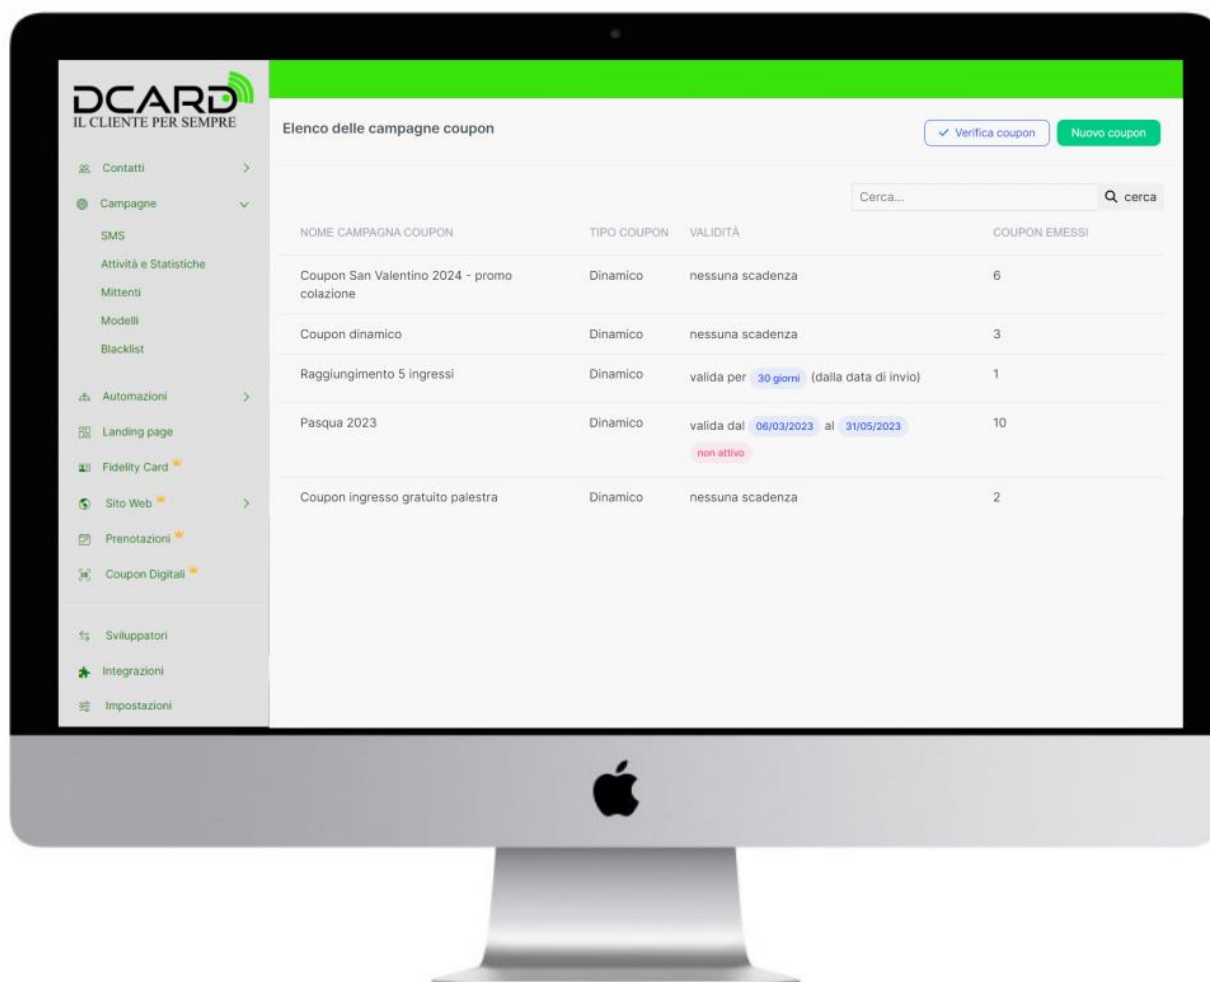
DCARD
IL CLIENTE PER SEMPRE

Contatti
Campagne
SMS
Attività e Statistiche
Mittenti
Modelli
Blacklist
Automazioni
Landing page
Fidelity Card
Sito Web
Prenotazioni
Coupon Digitali
Sviluppatori
Integrazioni
Impostazioni

Elenco delle campagne coupon

Verifica coupon
Nuovo coupon

Cerca...
cerca

| NOME CAMPAGNA COUPON | TIPO COUPON | VALIDITÀ | COUPON EMESSI |
|---|---|---|---|
| Coupon San Valentino 2024 - promo colazione | Dinamico | nessuna scadenza | 6 |
| Coupon dinamico | Dinamico | nessuna scadenza | 3 |
| Raggiungimento 5 ingressi | Dinamico | valida per 30 giorni (dalla data di invio) | 1 |
| Pasqua 2023 | Dinamico | valida dal 06/03/2023 al 31/05/2023 non attivo | 10 |
| Coupon ingresso gratuito palestra | Dinamico | nessuna scadenza | 2 |